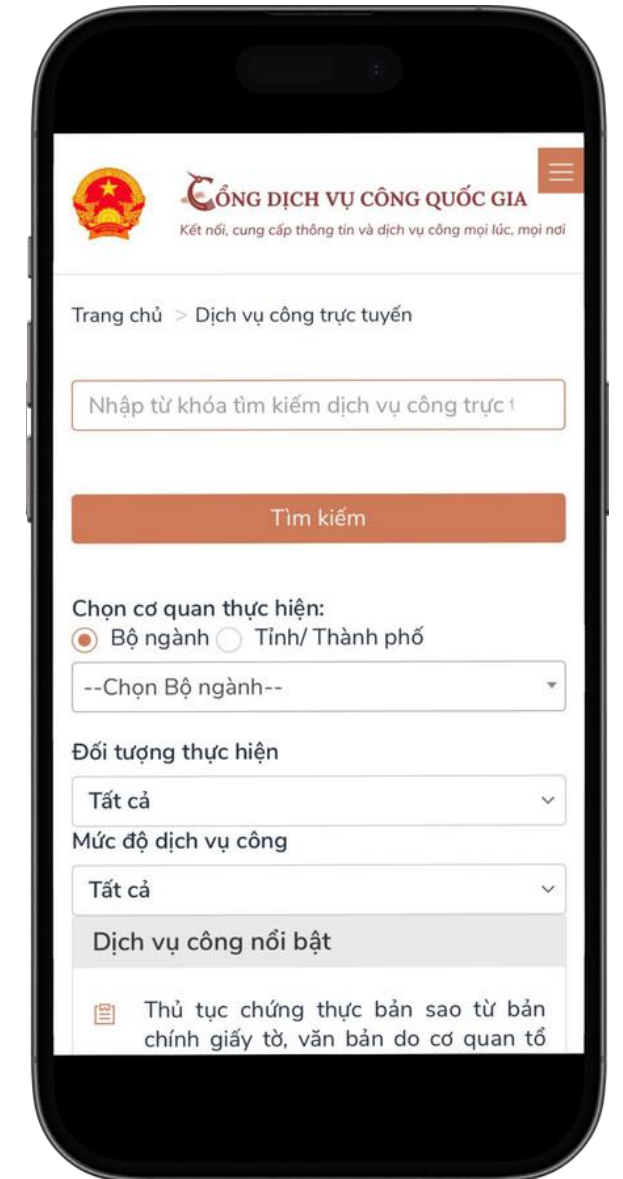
CỔNG DỊCH VỤ CÔNG QUỐC GIA
Kết nối, cung cấp thông tin và dịch vụ công mọi lúc, mọi nơi

Trang chủ > Dịch vụ công trực tuyến

Nhập từ khóa tìm kiếm dịch vụ công trực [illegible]

Tìm kiếm

Chọn cơ quan thực hiện:
Bộ ngành Tỉnh/ Thành phố

--Chọn Bộ ngành--

Đối tượng thực hiện

Tất cả

Mức độ dịch vụ công

Tất cả

Dịch vụ công nổi bật

Thủ tục chứng thực bản sao từ bản chính giấy tờ, văn bản do cơ quan tổ